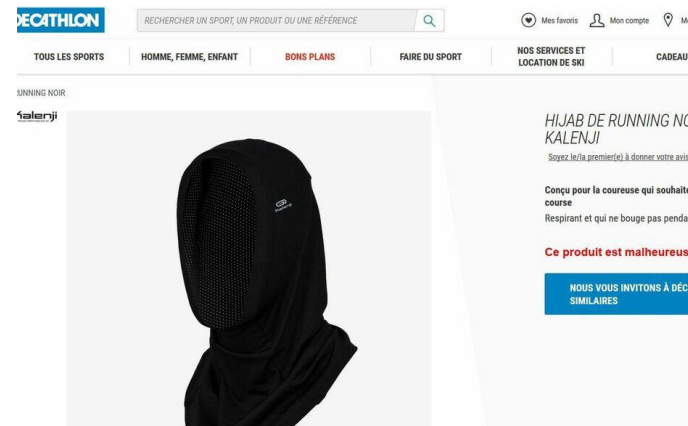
DECATHLON

RECHERCHER UN SPORT, UN PRODUIT OU UNE RÉFÉRENCE

Mes favoris Mon compte M

TOUS LES SPORTS | HOMME, FEMME, ENFANT | BONS PLANS | FAIRE DU SPORT | NOS SERVICES ET LOCATION DE SKI | CADEAU

UNNING NOIR

Kalenji

HIJAB DE RUNNING NO KALENJI

Soyez le/la premier(e) à donner votre avis

Conçu pour la coureuse qui souhaite course

Respirant et qui ne bouge pas penda

Ce produit est malheureus

NOUS VOUS INVITONS À DÉC SIMILAIRES